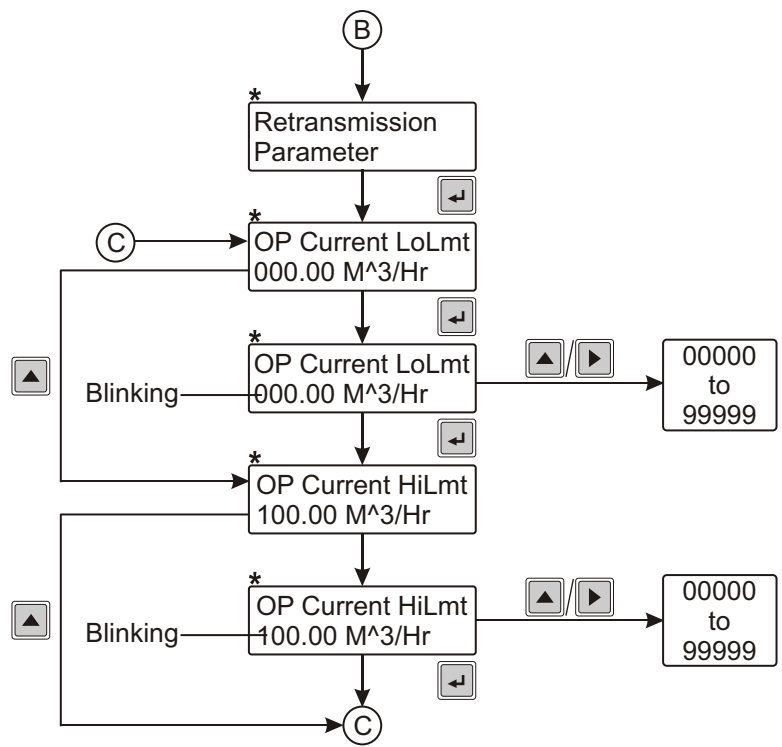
B

*
Retransmission Parameter

*
C

OP Current LoLmt
000.00 M^3/Hr

*
OP Current LoLmt
Blinking 000.00 M^3/Hr

/

00000
to
99999

*
OP Current HiLmt
100.00 M^3/Hr

*
OP Current HiLmt
Blinking 100.00 M^3/Hr

/

00000
to
99999

C